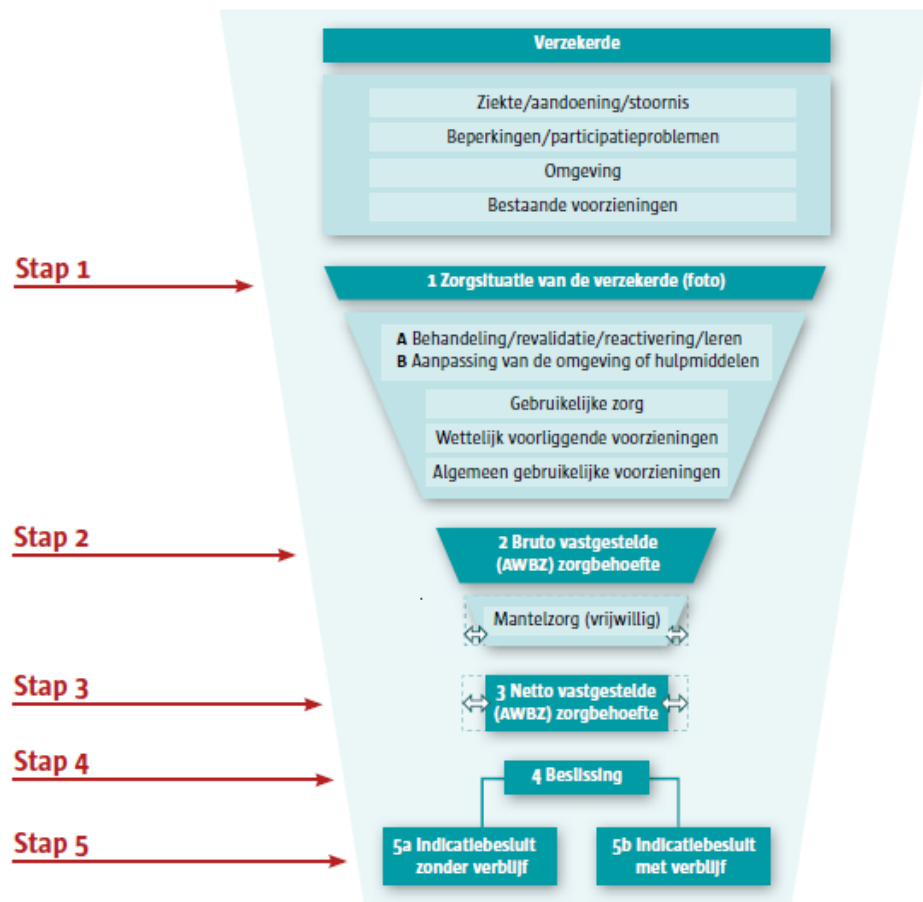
Verzekerde

Ziekte/aandoening/stoornis

Beperkingen/participatieproblemen

Omgeving

Bestaande voorzieningen

Stap 1

1 Zorgsituatie van de verzekerde (foto)

A Behandeling/revalidatie/reactivering/leren
B Aanpassing van de omgeving of hulpmiddelen

Gebruikelijke zorg

Wettelijk voorliggende voorzieningen

Algemeen gebruikelijke voorzieningen

Stap 2

2 Bruto vastgestelde (AWBZ) zorgbehoefte

Mantelzorg (vrijwillig)

Stap 3

3 Netto vastgestelde (AWBZ) zorgbehoefte

Stap 4

4 Beslissing

Stap 5

5a Indicatiebesluit zonder verblijf

5b Indicatiebesluit met verblijf